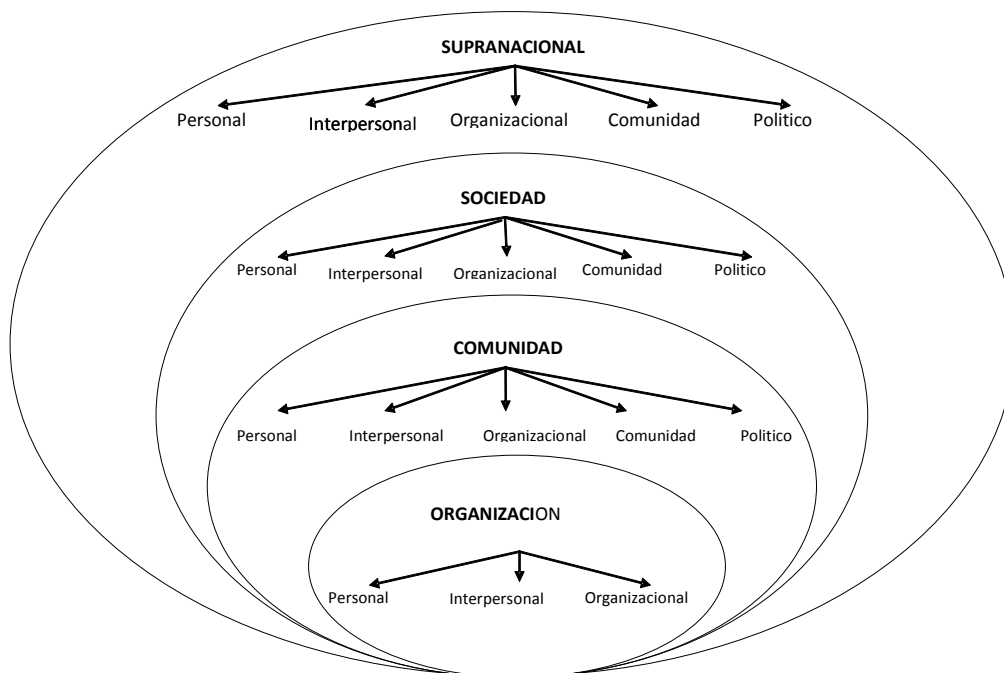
SUPRANACIONAL

Personal Interpersonal Organizacional Comunidad Politico

SOCIEDAD

Personal Interpersonal Organizacional Comunidad Politico

COMUNIDAD

Personal Interpersonal Organizacional Comunidad Politico

ORGANIZACION

Personal Interpersonal Organizacional